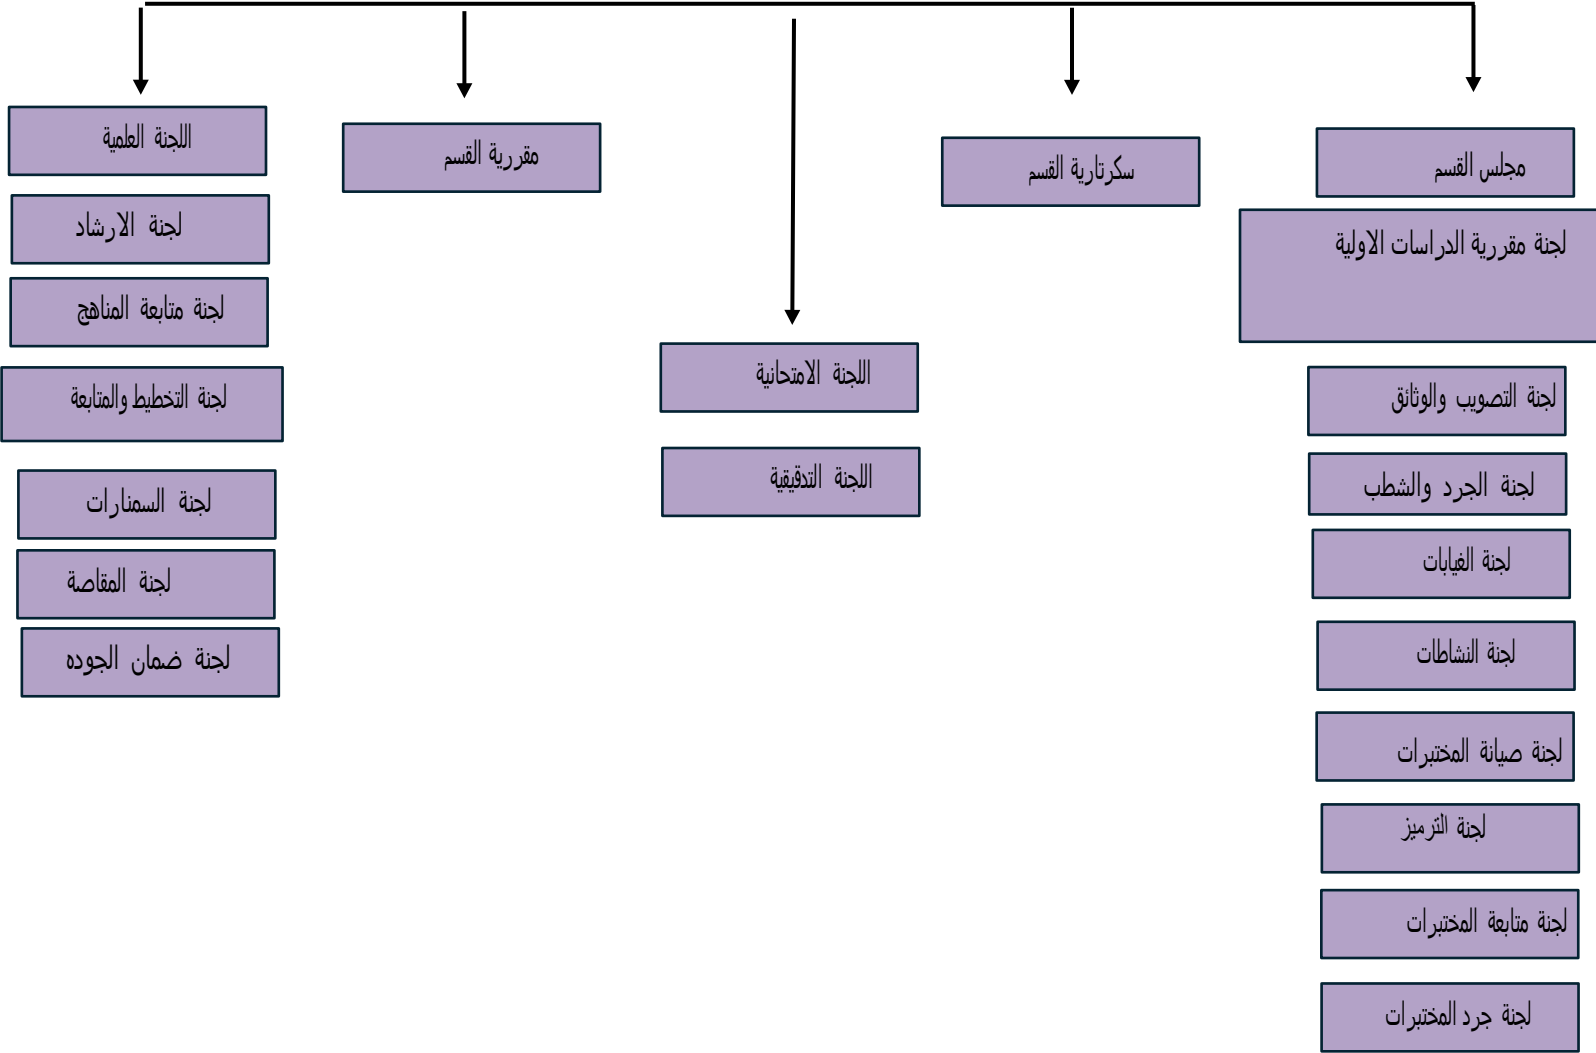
مجلس القسم

لجنة مقررية الدراسات الاولية

لجنة التصويب والوثائق

لجنة الجرد والشطب

لجنة الغيابات

لجنة النشاطات

لجنة صيانة المختبرات

لجنة الترميز

لجنة متابعة المختبرات

لجنة جرد المختبرات

سكرتارية القسم

اللجنة الامتحانية

اللجنة التدقيقية

مقررية القسم

اللجنة العلمية

لجنة الارشاد

لجنة متابعة المناهج

لجنة التخطيط والمتابعة

لجنة السمنارات

لجنة المقاصة

لجنة ضمان الجوده